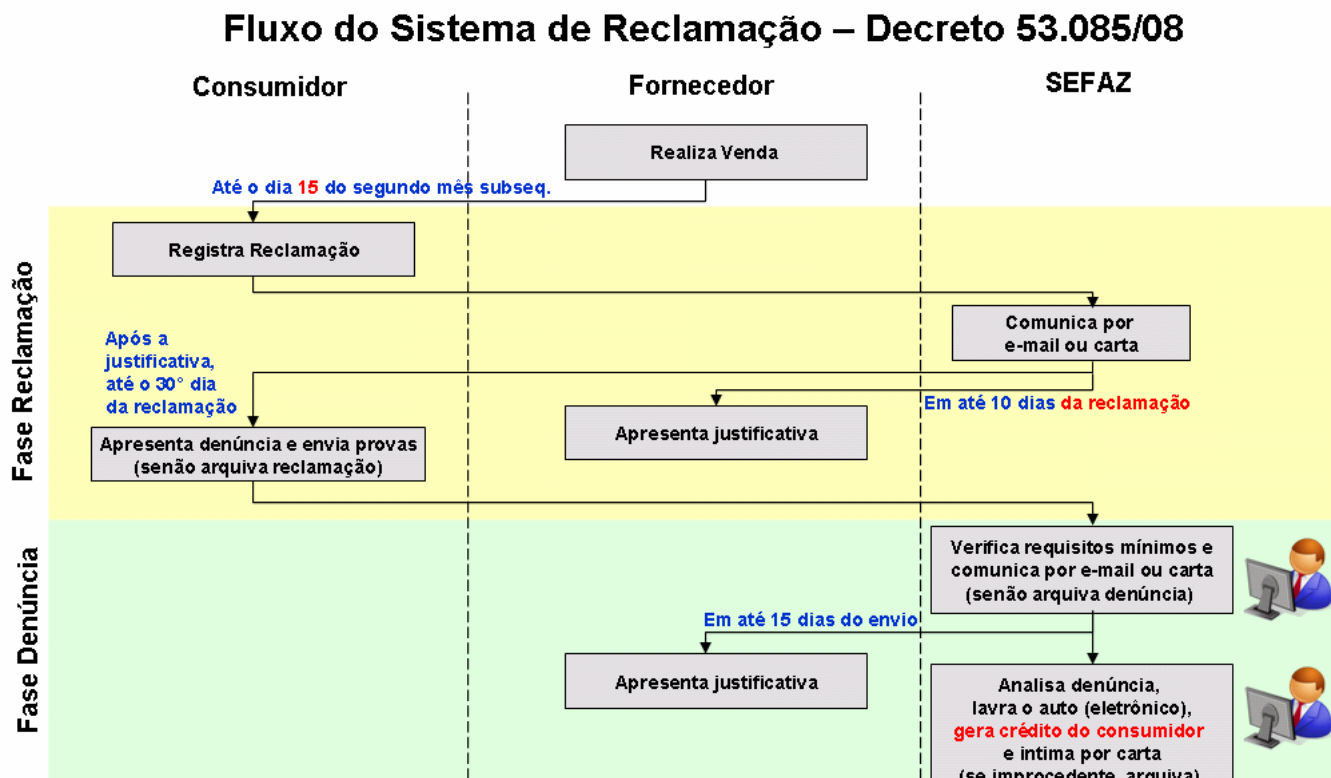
Fluxo do Sistema de Reclamação – Decreto 53.085/08

Consumidor

Fornecedor

SEFAZ

Realiza Venda

Até o dia 15 do segundo mês subseq.

Fase Reclamação

Registra Reclamação

Comunica por e-mail ou carta

Após a justificativa, até o 30° dia da reclamação

Em até 10 dias da reclamação

Apresenta denúncia e envia provas (senão arquiva reclamação)

Apresenta justificativa

Fase Denúncia

Verifica requisitos mínimos e comunica por e-mail ou carta (senão arquiva denúncia)

Em até 15 dias do envio

Apresenta justificativa

Analisa denúncia, lavra o auto (eletrônico), gera crédito do consumidor e intima por carta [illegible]